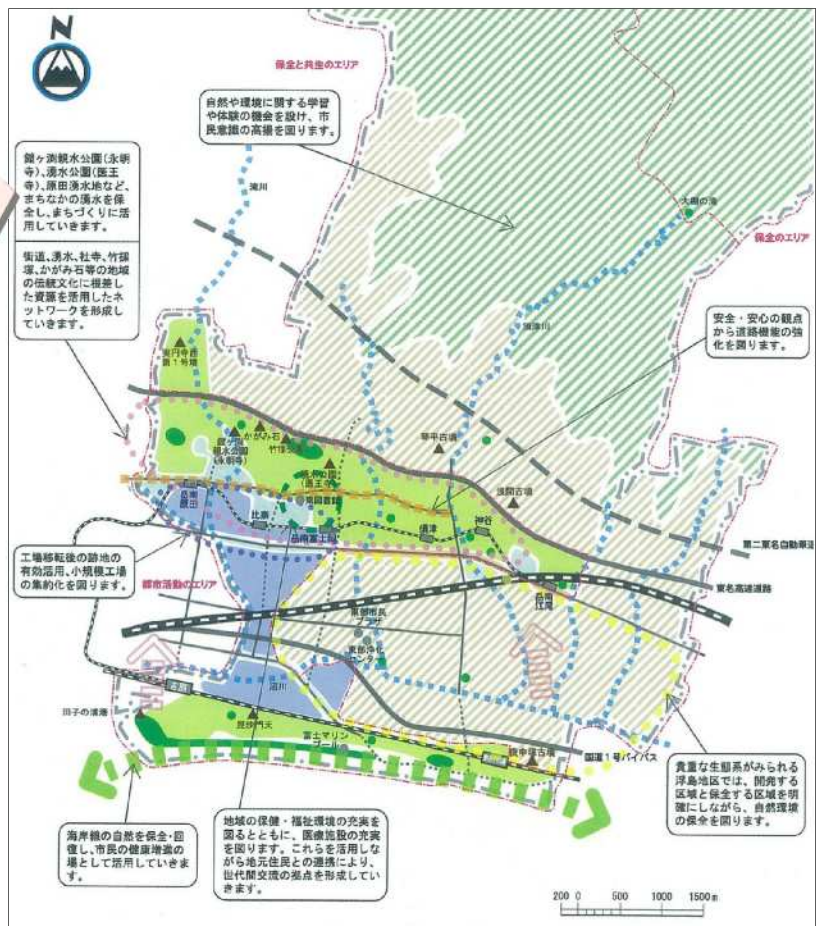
N

保全と共生のエリア

自然や環境に関する学習や体験の機会を設け、市民意識の高揚を図ります。

鑑ヶ渕親水公園（永明寺）、湧水公園（医王寺）、原田湧水地など、まちなかの湧水を保全し、まちづくりに活用していきます。

街道、湧水、社寺、竹採塚、かぐや姫石等の地域の伝統文化に根差した資源を活用したネットワークを形成していきます。

滝川

大淵の滝

保全のエリア

安全・安心の観点から道路機能の強化を図ります。

須津川

實円寺西第1号墳

かぐや姫石

竹採塚

湧水公園（医王寺）

須津古墳

浅間古墳

吉原

比奈

神谷

岳南富士岡

工場移転後の跡地の有効活用、小規模工場の集約化を図ります。

都市活動のエリア

第二東名自動車道

東名高速道路

東部市民プラザ

東部浄化センター

富士

田子の浦港

昆沙門天

富士マリンプール

浮島ヶ原

国道1号バイパス

貴重な生態系がみられる浮島地区では、開発する区域と保全する区域を明確にしながら、自然環境の保全を図ります。

海岸線の自然を保全・回復し、市民の健康増進の場として活用していきます。

地域の保健・福祉環境の充実を図るとともに、医療施設の充実を図ります。これらを活用しながら地元住民との連携により、世代間交流の拠点を形成していきます。

200 0 500 1000 1500m